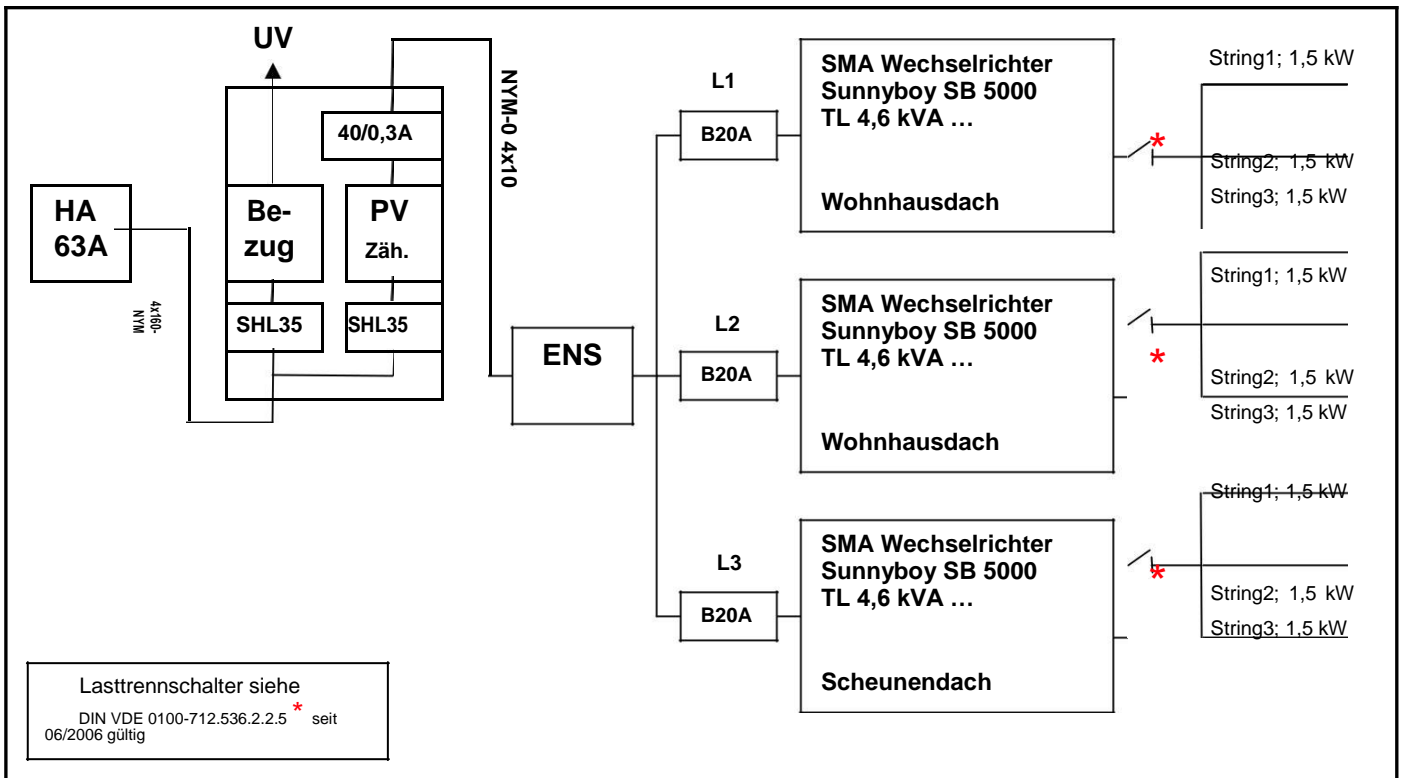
UV

NYM-0 4x10

40/0,3A

HA
63A

Be-
zug

PV
Zäh.

4x16
NYM-

SHL35

SHL35

ENS

L1

B20A

SMA Wechselrichter
Sunnyboy SB 5000
TL 4,6 kVA …

Wohnhausdach

String1; 1,5 kW

*

String2; 1,5 kW

String3; 1,5 kW

L2

B20A

SMA Wechselrichter
Sunnyboy SB 5000
TL 4,6 kVA …

Wohnhausdach

String1; 1,5 kW

*

String2; 1,5 kW

String3; 1,5 kW

L3

B20A

SMA Wechselrichter
Sunnyboy SB 5000
TL 4,6 kVA …

Scheunendach

String1; 1,5 kW

*

String2; 1,5 kW

String3; 1,5 kW

Lasttrennschalter siehe
DIN VDE 0100-712.536.2.2.5 * seit 06/2006 gültig